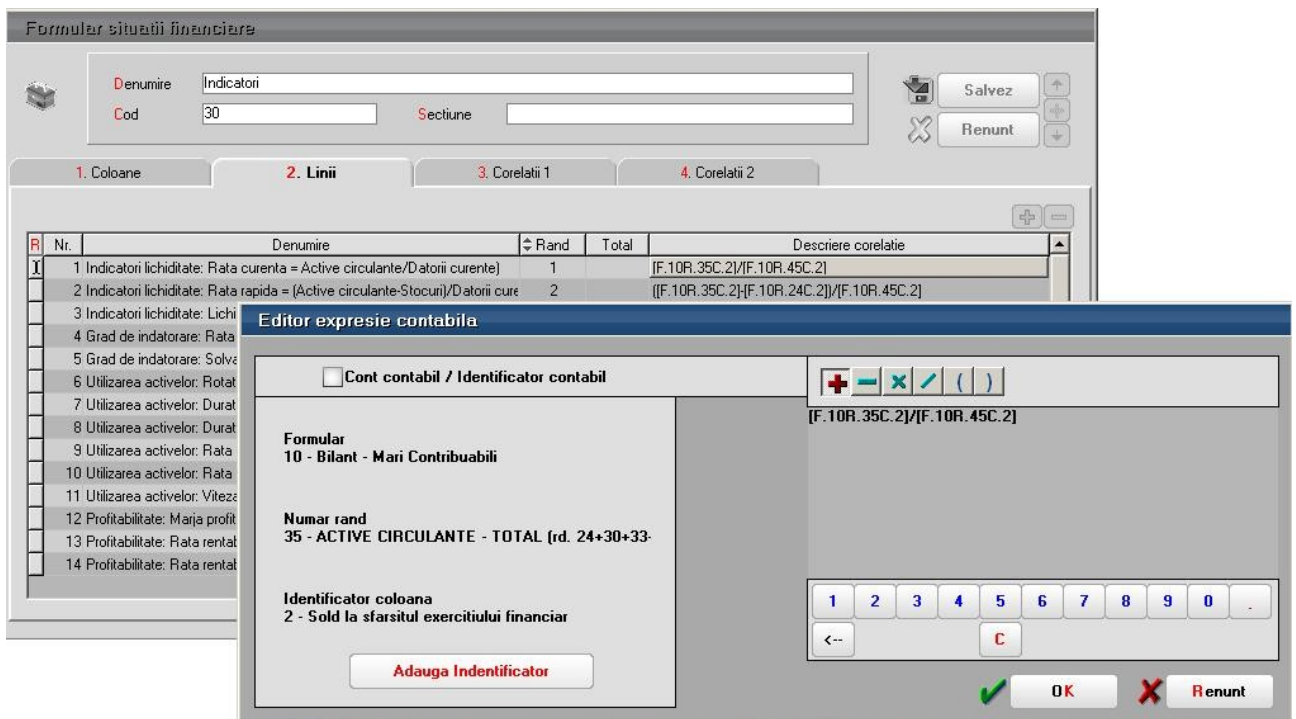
Formular situatii financiare

Denumire Indicatori
Cod 30
Sectiune

Salvez
Renunt

1. Coloane
2. Linii
3. Corelatii 1
4. Corelatii 2

| R | Nr. | Denumire | Rand | Total | Descriere corelatie |
|---|---|---|---|---|---|
| I | 1 | Indicatori lichiditate: Rata curenta = Active circulante/Datorii curente) | 1 | | [F.10R.35C.2]/[F.10R.45C.2] |
| | 2 | Indicatori lichiditate: Rata rapida = (Active circulante-Stocuri)/Datorii cure | 2 | | ([F.10R.35C.2]-[F.10R.24C.2])/[F.10R.45C.2] |
| | 3 | Indicatori lichiditate: Lichi | | | |
| | 4 | Grad de indatorare: Rata | | | |
| | 5 | Grad de indatorare: Solva | | | |
| | 6 | Utilizarea activelor: Rotat | | | |
| | 7 | Utilizarea activelor: Durat | | | |
| | 8 | Utilizarea activelor: Durat | | | |
| | 9 | Utilizarea activelor: Rata | | | |
| | 10 | Utilizarea activelor: Rata | | | |
| | 11 | Utilizarea activelor: Viteza | | | |
| | 12 | Profitabilitate: Marja profit | | | |
| | 13 | Profitabilitate: Rata rentab | | | |
| | 14 | Profitabilitate: Rata rentab | | | |

Editor expresie contabila

Cont contabil / Identificator contabil

+ − x / ( )

[F.10R.35C.2]/[F.10R.45C.2]

Formular
10 - Bilant - Mari Contribuabili

Numar rand
35 - ACTIVE CIRCULANTE - TOTAL (rd. 24+30+33-

Identificator coloana
2 - Sold la sfarsitul exercitiului financiar

Adauga Indentificator

1 2 3 4 5 6 7 8 9 0 .
<-- C

OK
Renunt